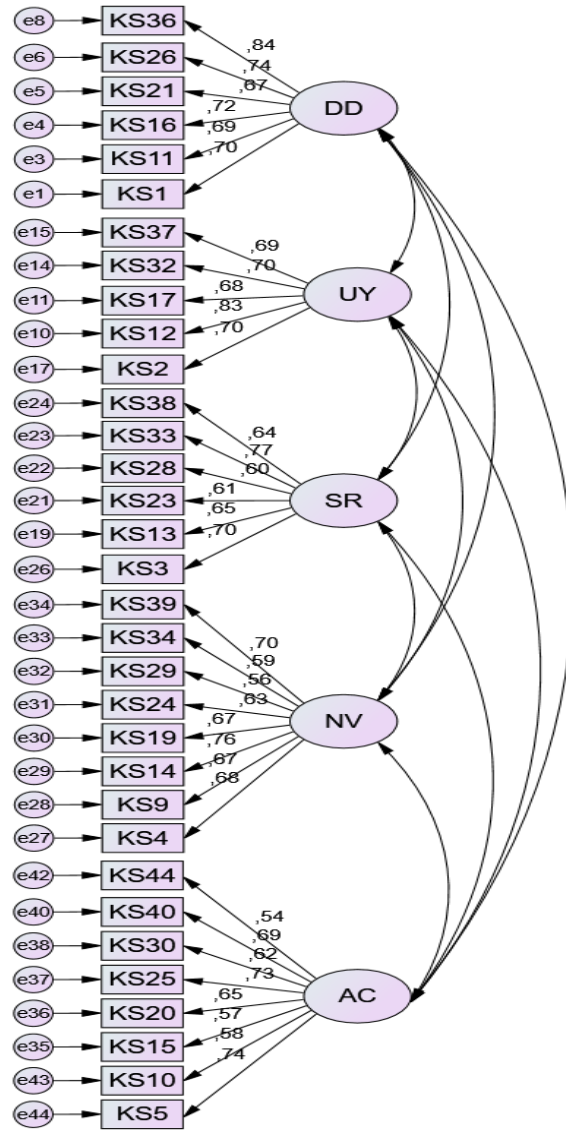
e8 KS36
e6 KS26
e5 KS21
e4 KS16
e3 KS11
e1 KS1
,84
,74
,67
,72
,69
,70
DD

e15 KS37
e14 KS32
e11 KS17
e10 KS12
e17 KS2
,69
,70
,68
,83
,70
UY

e24 KS38
e23 KS33
e22 KS28
e21 KS23
e19 KS13
e26 KS3
,64
,77
,60
,61
,65
,70
SR

e34 KS39
e33 KS34
e32 KS29
e31 KS24
e30 KS19
e29 KS14
e28 KS9
e27 KS4
,70
,59
,56
,63
,67
,76
,67
,68
NV

e42 KS44
e40 KS40
e38 KS30
e37 KS25
e36 KS20
e35 KS15
e43 KS10
e44 KS5
,54
,69
,62
,73
,65
,57
,58
,74
AC